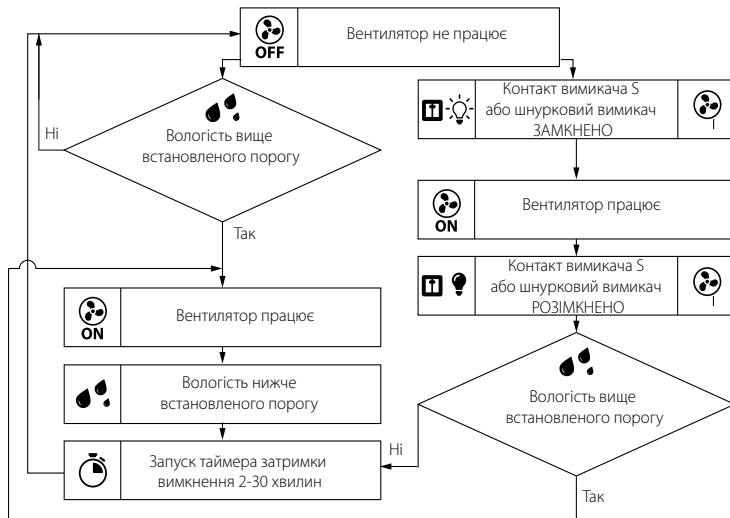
OFF
Вентилятор не працює

Ні
Вологість вище встановленого порогу
Так

ON
Вентилятор працює

Вологість нижче встановленого порогу

Запуск таймера затримки вимкнення 2-30 хвилин

Контакт вимикача S або шнурковий вимикач ЗАМКНЕНО

ON
Вентилятор працює

Контакт вимикача S або шнурковий вимикач РОЗІМКНЕНО

Вологість вище встановленого порогу
Ні
Так